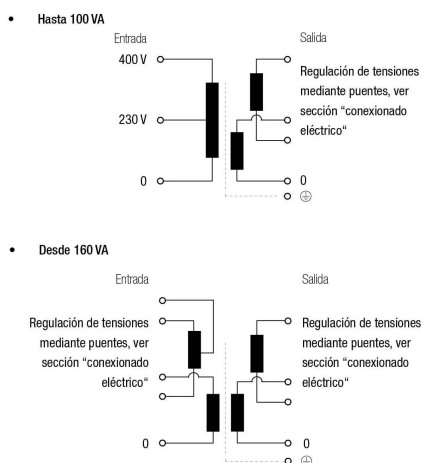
• Hasta 100 VA

Entrada

400 V

230 V

0

Salida

Regulación de tensiones mediante puentes, ver sección “conexionado eléctrico“

0

⊕

• Desde 160 VA

Entrada

Regulación de tensiones mediante puentes, ver sección “conexionado eléctrico“

0

Salida

Regulación de tensiones mediante puentes, ver sección “conexionado eléctrico“

0

⊕